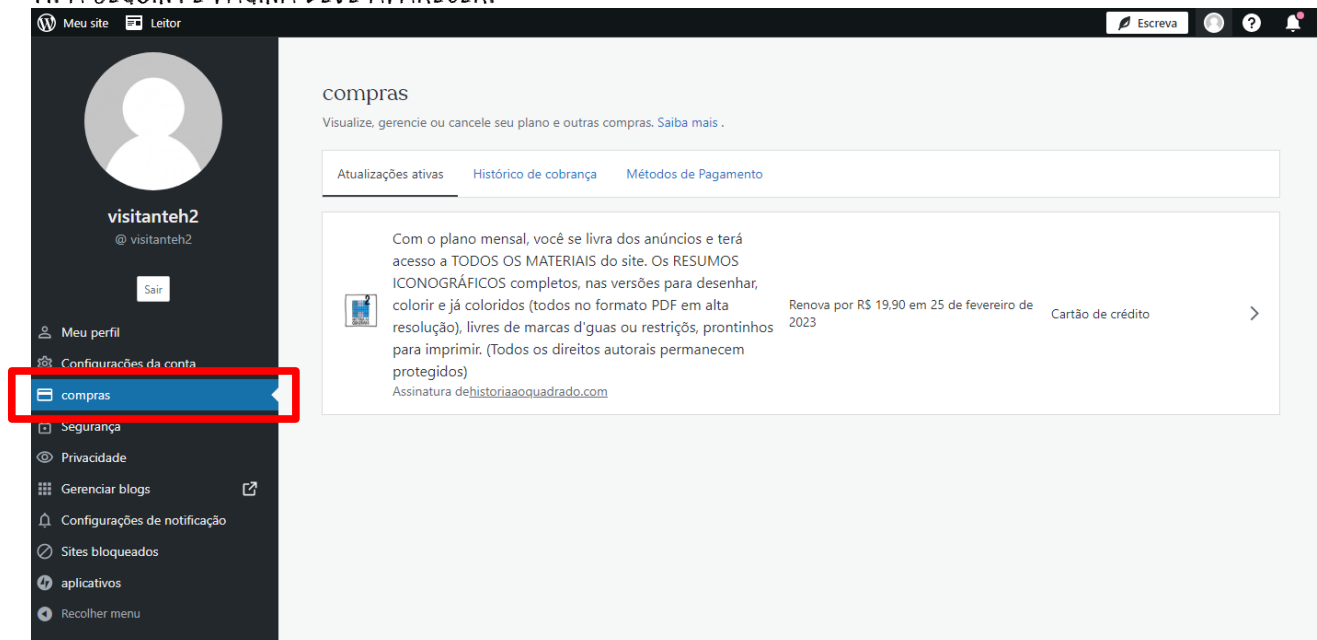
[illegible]

Meu site Leitor

Escreva

visitanteh2
@ visitanteh2

Sair

Meu perfil
Configurações da conta
compras
Segurança
Privacidade
Gerenciar blogs
Configurações de notificação
Sites bloqueados
aplicativos
Recolher menu

compras

Visualize, gerencie ou cancele seu plano e outras compras. Saiba mais .

Atualizações ativas | Histórico de cobrança | Métodos de Pagamento

Com o plano mensal, você se livra dos anúncios e terá acesso a TODOS OS MATERIAIS do site. Os RESUMOS ICONOGRÁFICOS completos, nas versões para desenhar, colorir e já coloridos (todos no formato PDF em alta resolução), livres de marcas d'guas ou restriçõs, prontinhos para imprimir. (Todos os direitos autorais permanecem protegidos)
Assinatura dehistoriaaoquadrado.com

Renova por R$ 19,90 em 25 de fevereiro de 2023

Cartão de crédito